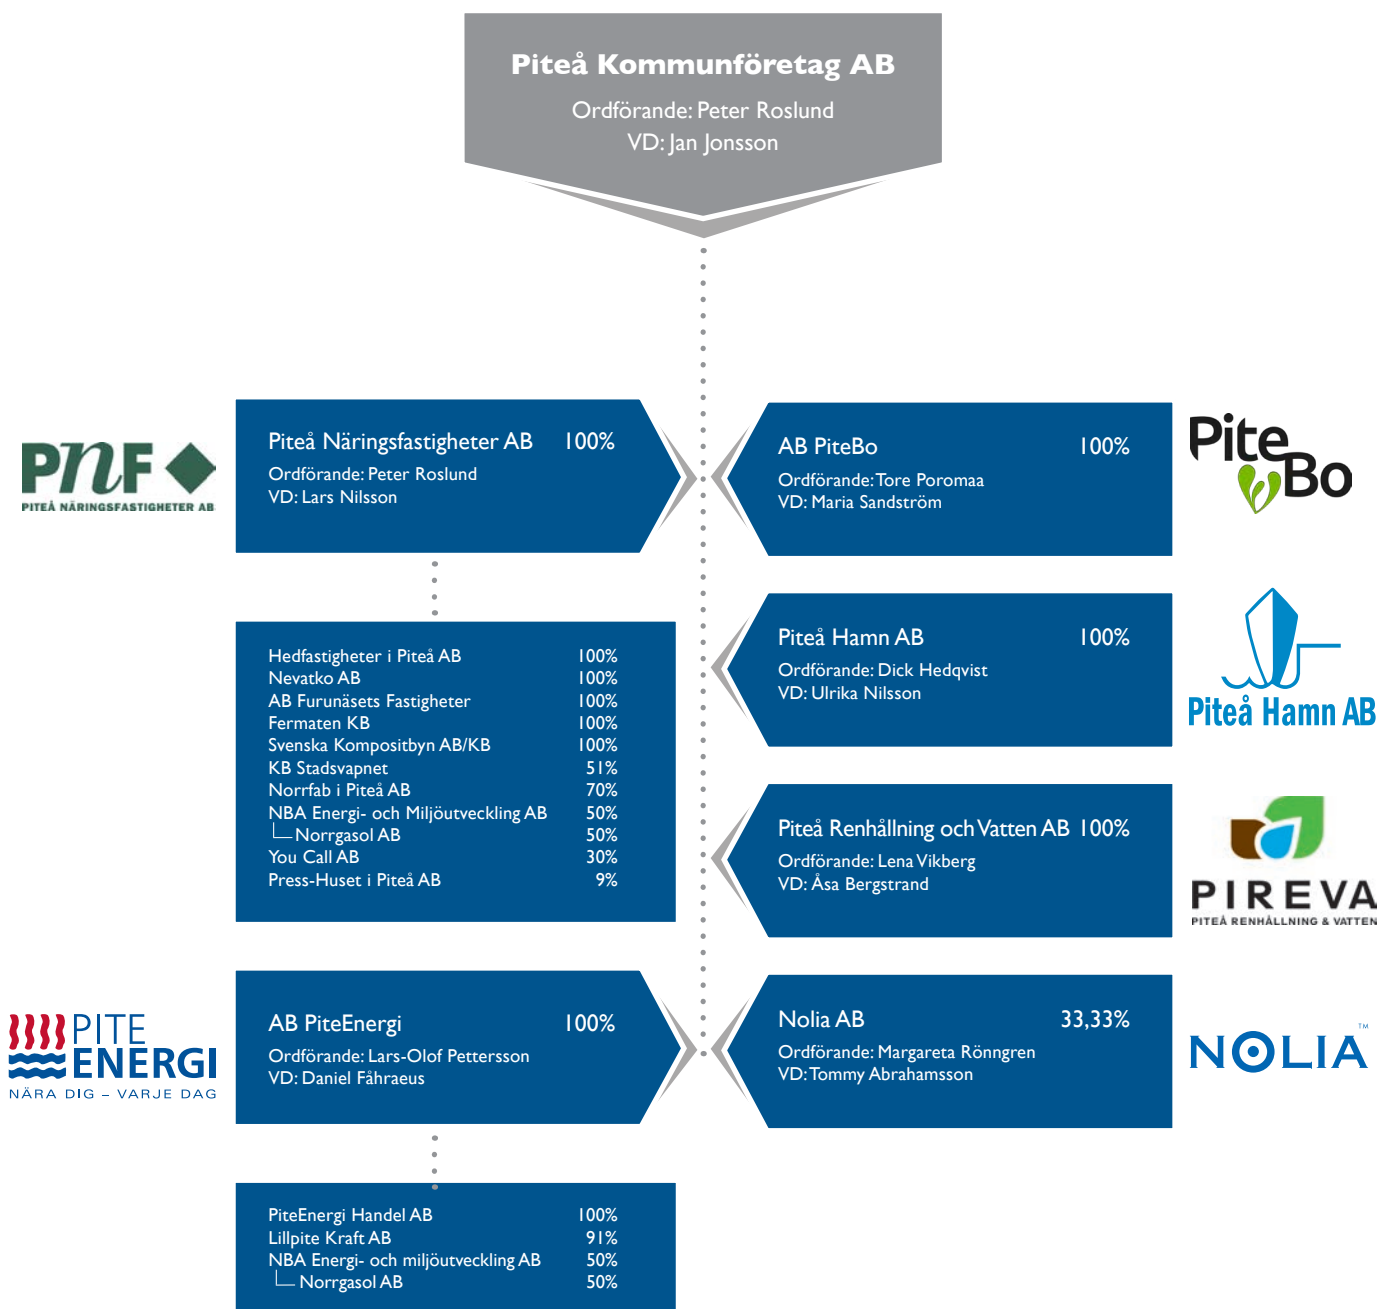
Piteå Kommunföretag AB
Ordförande: Peter Roslund
VD: Jan Jonsson

PNF
PITEÅ NÄRINGSFASTIGHETER AB

Piteå Näringsfastigheter AB 100%
Ordförande: Peter Roslund
VD: Lars Nilsson

| | |
|---|---|
| Hedfastigheter i Piteå AB | 100% |
| Nevatko AB | 100% |
| AB Furunäsets Fastigheter | 100% |
| Fermaten KB | 100% |
| Svenska Kompositbyn AB/KB | 100% |
| KB Stadsvapnet | 51% |
| Norrfab i Piteå AB | 70% |
| NBA Energi- och Miljöutveckling AB | 50% |
| └ Norrgasol AB | 50% |
| You Call AB | 30% |
| Press-Huset i Piteå AB | 9% |

PITE ENERGI
NÄRA DIG – VARJE DAG

AB PiteEnergi 100%
Ordförande: Lars-Olof Pettersson
VD: Daniel Fåhraeus

| | |
|---|---|
| PiteEnergi Handel AB | 100% |
| Lillpite Kraft AB | 91% |
| NBA Energi- och miljöutveckling AB | 50% |
| └ Norrgasol AB | 50% |

AB PiteBo 100%
Ordförande: Tore Poromaa
VD: Maria Sandström

PiteBo

Piteå Hamn AB 100%
Ordförande: Dick Hedqvist
VD: Ulrika Nilsson

Piteå Hamn AB

Piteå Renhållning och Vatten AB 100%
Ordförande: Lena Vikberg
VD: Åsa Bergstrand

PIREVA
PITEÅ RENHÅLLNING & VATTEN

Nolia AB 33,33%
Ordförande: Margareta Rönngren
VD: Tommy Abrahamsson

NOLIA™